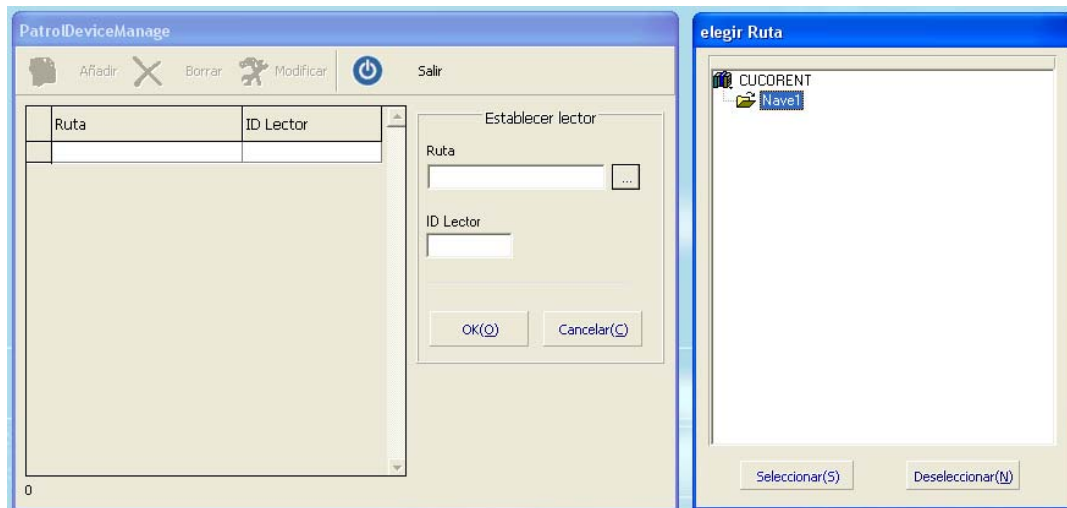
PatrolDeviceManage

Añadir Borrar Modificar Salir

| | Ruta | ID Lector |
|---|---|---|
| | | |

Establecer lector

Ruta

...

ID Lector

OK(O) Cancelar(C)

0

elegir Ruta

CUCORENT
Nave1

Seleccionar(S) Deseleccionar(N)